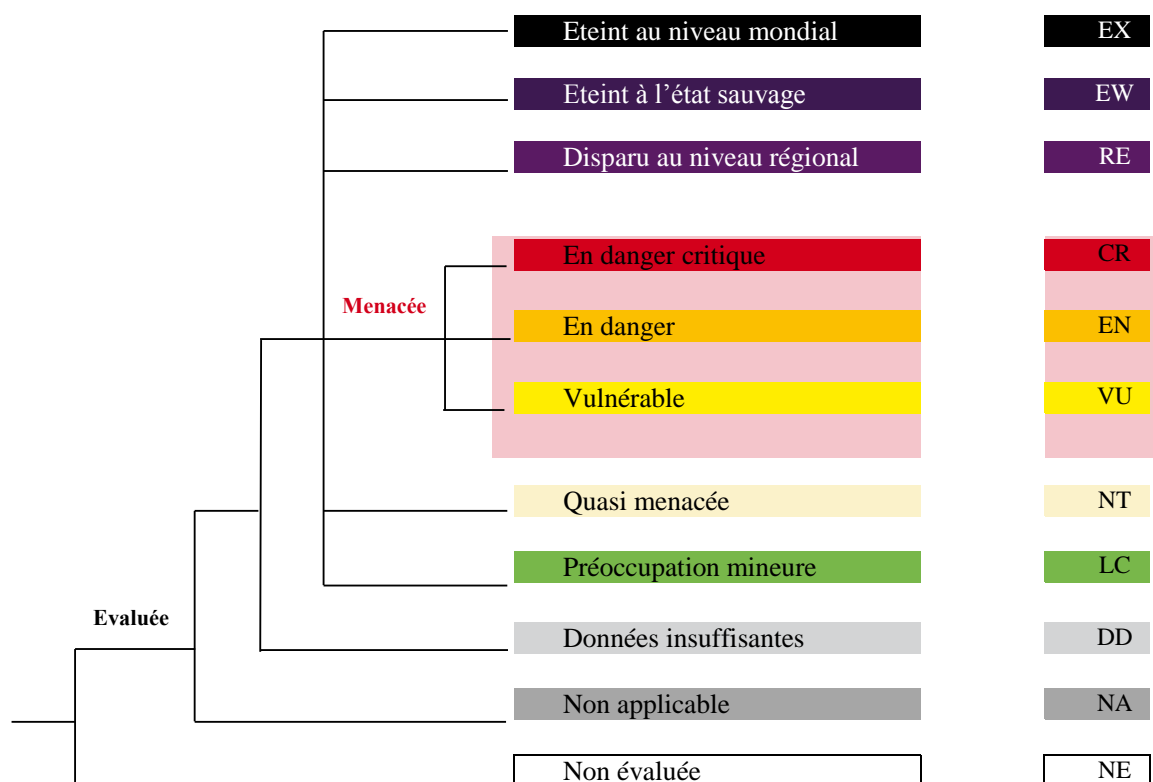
Eteint au niveau mondial EX

Eteint à l’état sauvage EW

Disparu au niveau régional RE

Menacée

En danger critique CR

En danger EN

Vulnérable VU

Quasi menacée NT

Préoccupation mineure LC

Evaluée

Données insuffisantes DD

Non applicable NA

Non évaluée NE